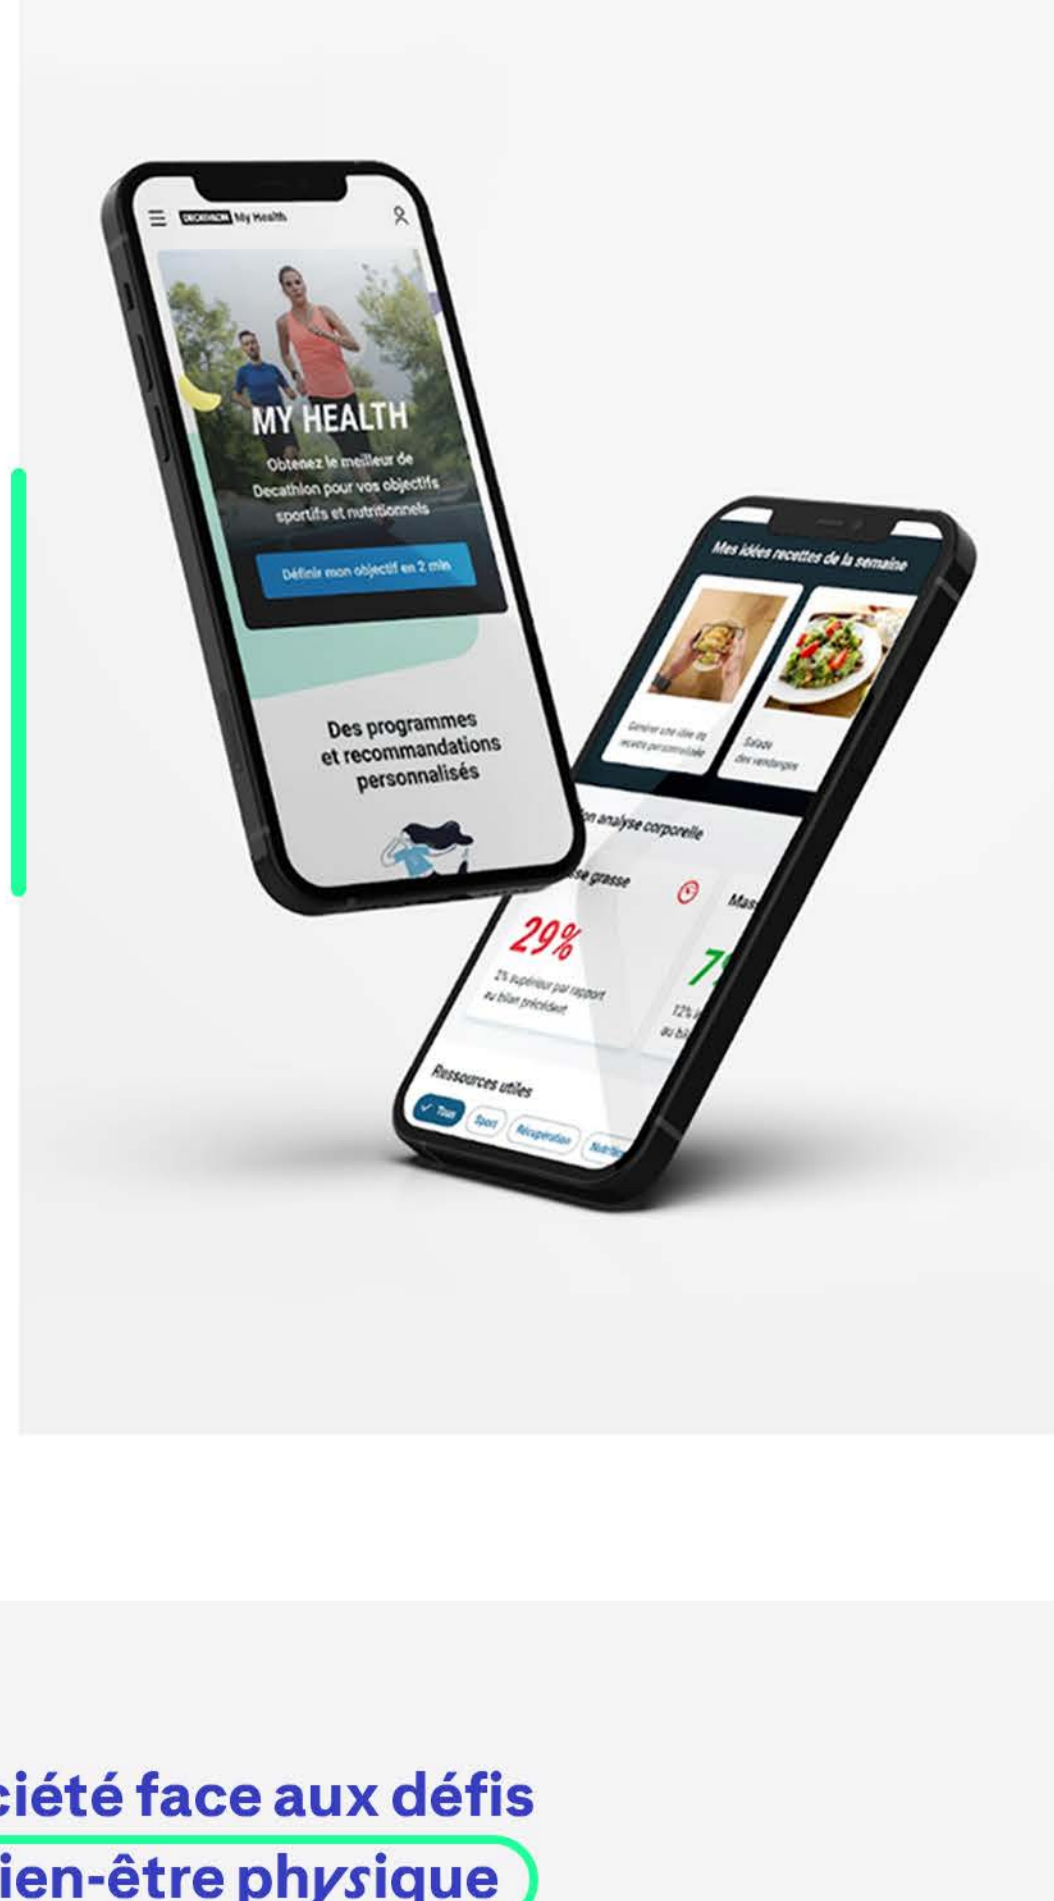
DECATHLON My Health

MY HEALTH

Obtenez le meilleur de Decathlon pour vos objectifs sportifs et nutritionnels

Définir mon objectif en 2 min

Des programmes et recommandations personnalisés

Mes idées recettes de la semaine

Générer une idée de recette personnalisée

Salade des vendanges

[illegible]n analyse corporelle

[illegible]sse grasse

29%

2% supérieur par rapport au bilan précédent

Mas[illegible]

7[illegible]

12% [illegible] au bi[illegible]

Ressources utiles

Tous

Sport

Récupération

Nutri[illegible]

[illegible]ciété face aux défis
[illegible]ien-être physique